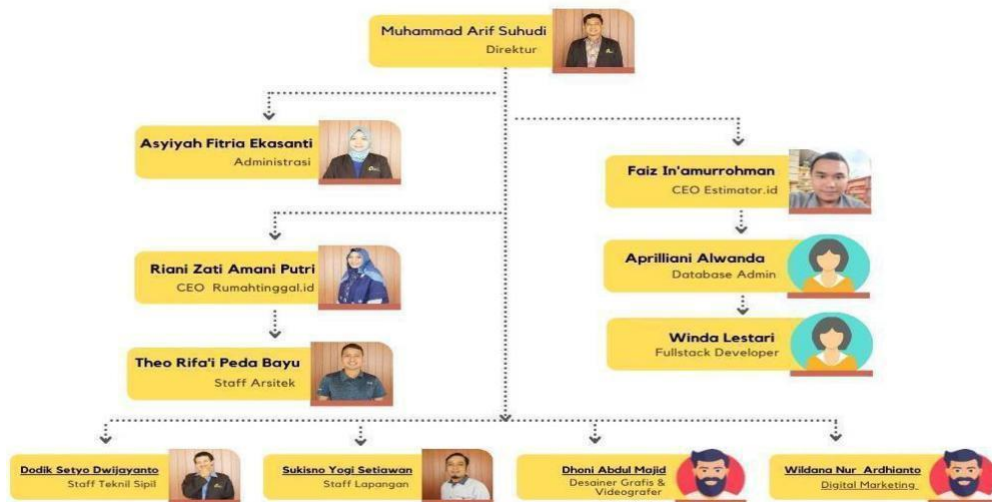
Muhammad Arif Suhudi
Direktur

Asyiyah Fitria Ekasanti
Administrasi

Faiz In'amurrohman
CEO Estimator.id

Riani Zati Amani Putri
CEO Rumahtinggal.id

Aprilliani Alwanda
Database Admin

Theo Rifa'i Peda Bayu
Staff Arsitek

Winda Lestari
Fullstack Developer

Dodik Setyo Dwijayanto
Staff Teknil Sipil

Sukisno Yogi Setiawan
Staff Lapangan

Dhoni Abdul Majid
Desainer Grafis & Videografer

Wildana Nur Ardhianto
Digital Marketing